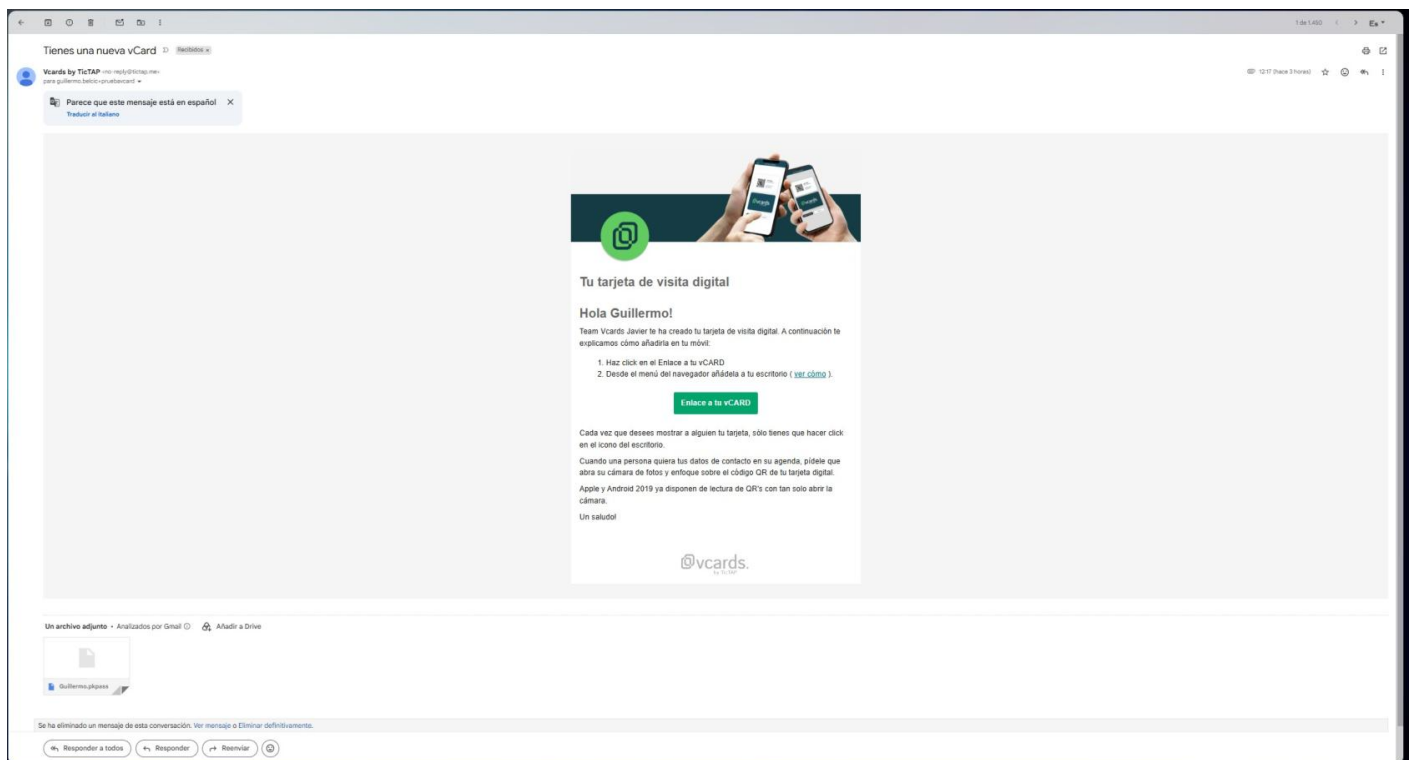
1 de 1.460 Es

Tienes una nueva vCard Recibidos ×

Vcards by TicTAP <no-reply@tictap.me>
para guillermo.belcic+pruebavcard

12:17 (hace 3 horas)

Parece que este mensaje está en español ×
Traducir al italiano

Tu tarjeta de visita digital

Hola Guillermo!

Team Vcards Javier te ha creado tu tarjeta de visita digital. A continuación te explicamos cómo añadirla en tu móvil:

1. Haz click en el Enlace a tu vCARD
2. Desde el menú del navegador añádela a tu escritorio ( ver cómo ).

Enlace a tu vCARD

Cada vez que desees mostrar a alguien tu tarjeta, sólo tienes que hacer click en el icono del escritorio.

Cuando una persona quiera tus datos de contacto en su agenda, pídele que abra su cámara de fotos y enfoque sobre el código QR de tu tarjeta digital.

Apple y Android 2019 ya disponen de lectura de QR's con tan solo abrir la cámara.

Un saludo!

vcards.

Un archivo adjunto • Analizados por Gmail Añadir a Drive

Guillermo.pkpass

Se ha eliminado un mensaje de esta conversación. Ver mensaje o Eliminar definitivamente.

Responder a todos Responder Reenviar